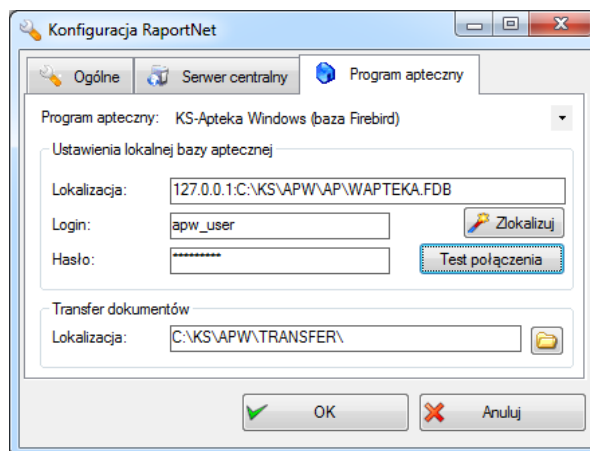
Konfiguracja RaportNet

Ogólne | Serwer centralny | Program apteczny

Program apteczny: KS-Apteka Windows (baza Firebird)

Ustawienia lokalnej bazy aptecznej

Lokalizacja: 127.0.0.1:C:\KS\APW\AP\WAPTEKA.FDB

Login: apw_user

Zlokalizuj

Hasło: *********

Test połączenia

Transfer dokumentów

Lokalizacja: C:\KS\APW\TRANSFER\

OK

Anuluj